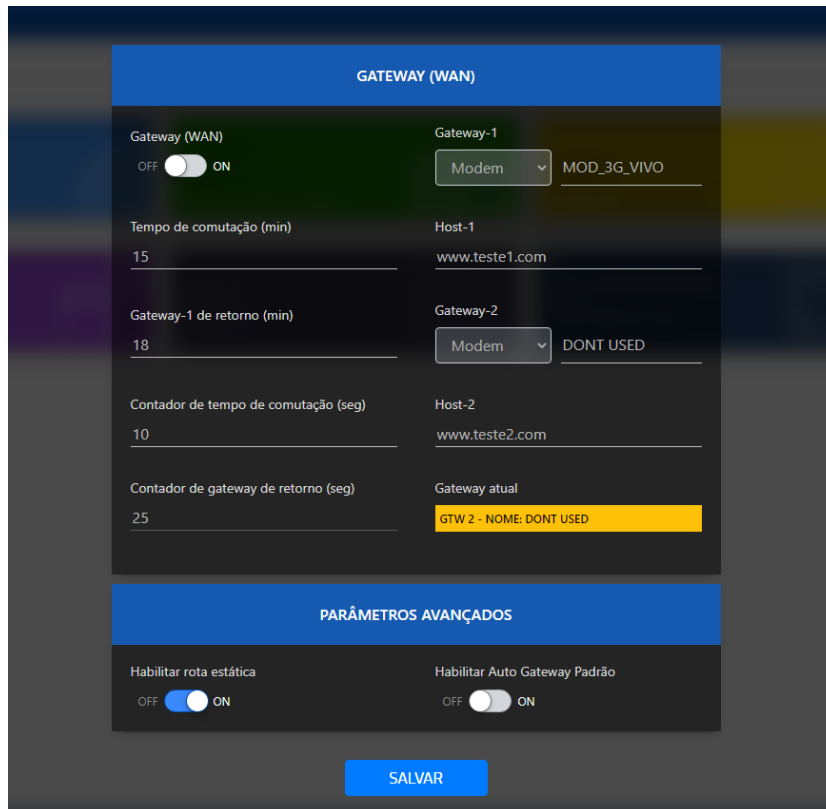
GATEWAY (WAN)

Gateway (WAN)
OFF ON

Gateway-1
Modem
MOD_3G_VIVO

Tempo de comutação (min)
15

Host-1
www.teste1.com

Gateway-1 de retorno (min)
18

Gateway-2
Modem
DONT USED

Contador de tempo de comutação (seg)
10

Host-2
www.teste2.com

Contador de gateway de retorno (seg)
25

Gateway atual
GTW 2 - NOME: DONT USED

PARÂMETROS AVANÇADOS

Habilitar rota estática
OFF ON

Habilitar Auto Gateway Padrão
OFF ON

SALVAR